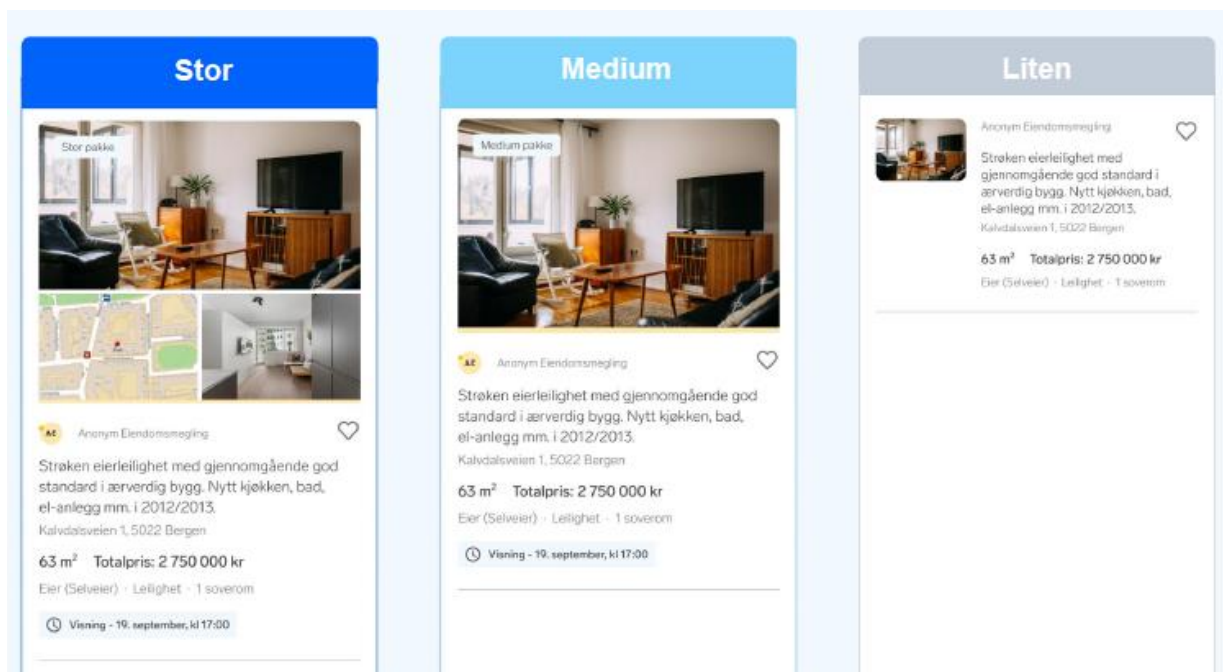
Stor

Stor pakke

AE Anonym Eiendomsmegling

Strøken eierleilighet med gjennomgående god standard i ærverdig bygg. Nytt kjøkken, bad, el-anlegg mm. i 2012/2013.

Kalvdalsveien 1, 5022 Bergen

63 m² Totalpris: 2 750 000 kr

Eier (Selveier) · Leilighet · 1 soverom

Visning - 19. september, kl 17:00

Medium

Medium pakke

AE Anonym Eiendomsmegling

Strøken eierleilighet med gjennomgående god standard i ærverdig bygg. Nytt kjøkken, bad, el-anlegg mm. i 2012/2013.

Kalvdalsveien 1, 5022 Bergen

63 m² Totalpris: 2 750 000 kr

Eier (Selveier) · Leilighet · 1 soverom

Visning - 19. september, kl 17:00

Liten

Anonym Eiendomsmegling

Strøken eierleilighet med gjennomgående god standard i ærverdig bygg. Nytt kjøkken, bad, el-anlegg mm. i 2012/2013.

Kalvdalsveien 1, 5022 Bergen

63 m² Totalpris: 2 750 000 kr

Eier (Selveier) · Leilighet · 1 soverom